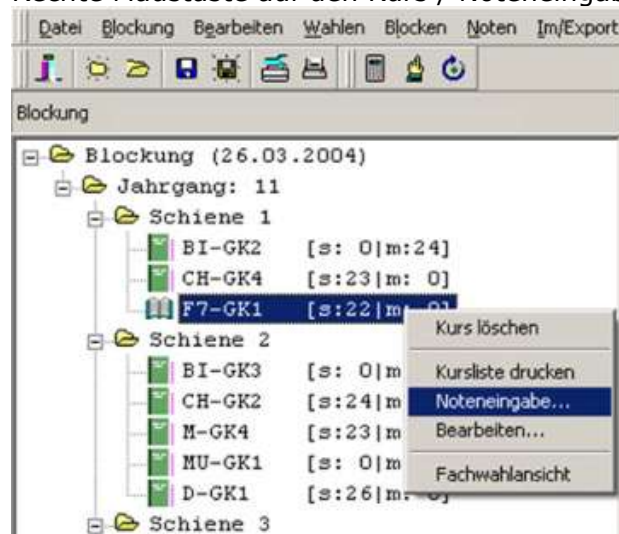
Rechte Maustaste auf den Kurs , Noteneingab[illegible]

Datei Blockung Bearbeiten Wahlen Blocken Noten Im/Export

Blockung

Blockung (26.03.2004)
Jahrgang: 11
Schiene 1
BI-GK2 [s: 0|m:24]
CH-GK4 [s:23|m: 0]
F7-GK1 [s:22|m: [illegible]]
Schiene 2
BI-GK3 [s: 0|m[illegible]
CH-GK2 [s:24|m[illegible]
M-GK4 [s:23|m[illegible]
MU-GK1 [s: 0|m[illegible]
D-GK1 [s:26|m: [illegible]]
Schiene 3

Kurs löschen
Kursliste drucken
Noteneingabe...
Bearbeiten...
Fachwahlansicht